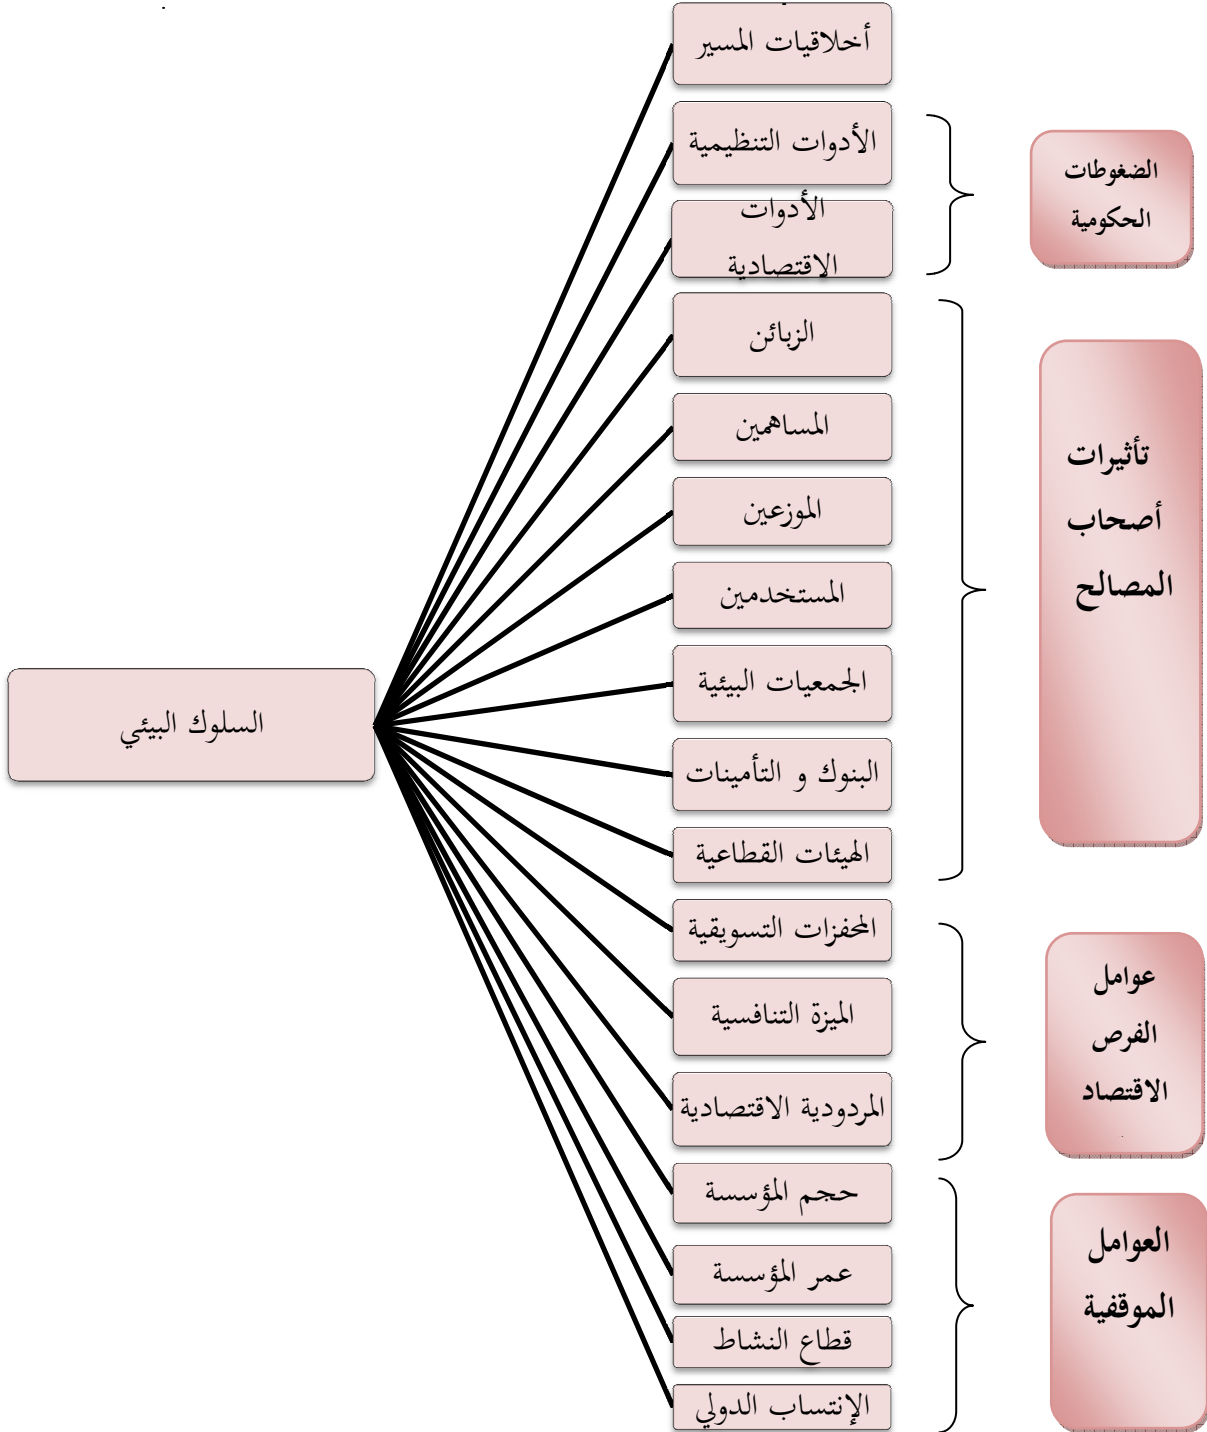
أخلاقيات المسير

الضغوطات الحكومية

الأدوات التنظيمية

الأدوات الاقتصادية

تأثيرات أصحاب المصالح

الزبائن

المساهمين

الموزعين

المستخدمين

الجمعيات البيئية

السلوك البيئي

البنوك و التأمينات

الهيئات القطاعية

عوامل الفرص الاقتصاد

المحفزات التسويقية

الميزة التنافسية

المردودية الاقتصادية

العوامل الموقفية

حجم المؤسسة

عمر المؤسسة

قطاع النشاط

الإنتساب الدولي